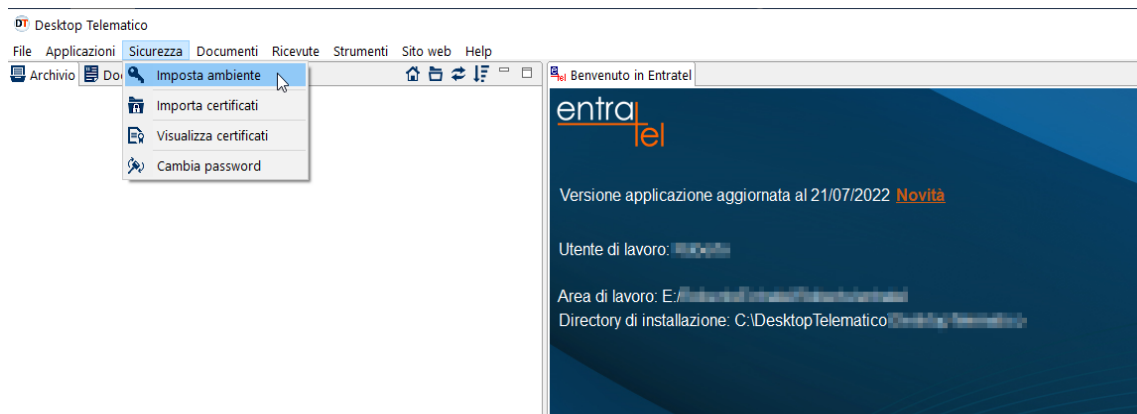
DT Desktop Telematico

File Applicazioni Sicurezza Documenti Ricevute Strumenti Sito web Help

Archivio Do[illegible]

Imposta ambiente
Importa certificati
Visualizza certificati
Cambia password

Benvenuto in Entratel

entratel

Versione applicazione aggiornata al 21/07/2022 Novità

Utente di lavoro: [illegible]

Area di lavoro: E:/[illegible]
Directory di installazione: C:\DesktopTelematico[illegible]